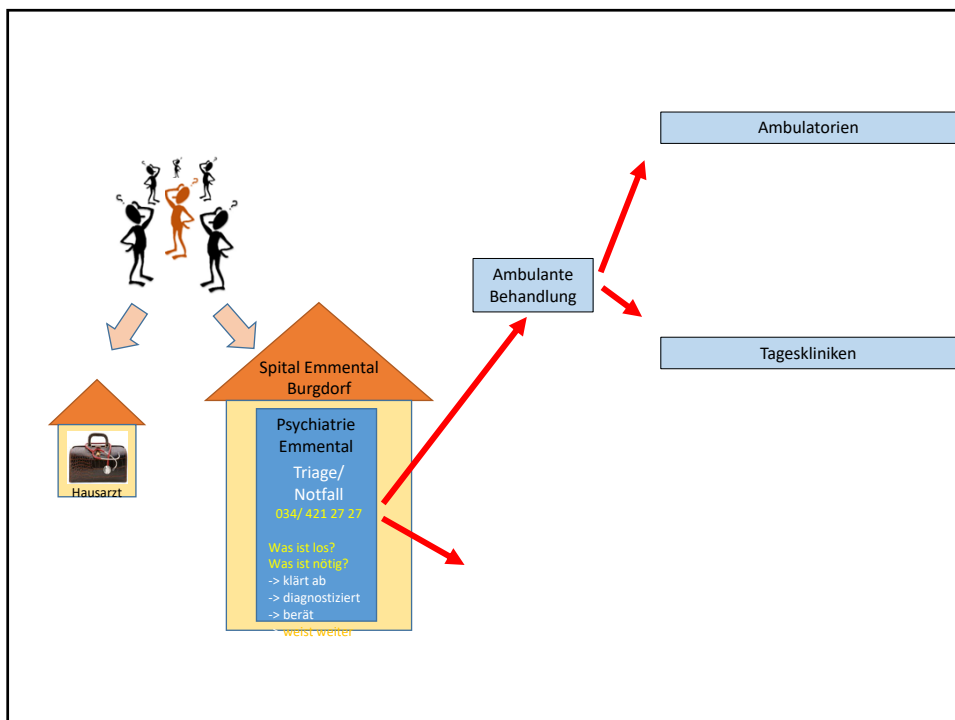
Ambulatorien

Ambulante Behandlung

Tageskliniken

Hausarzt

Spital Emmental Burgdorf

Psychiatrie Emmental

Triage/ Notfall

034/ 421 27 27

Was ist los?
Was ist nötig?
-> klärt ab
-> diagnostiziert
-> berät
-> weist weiter